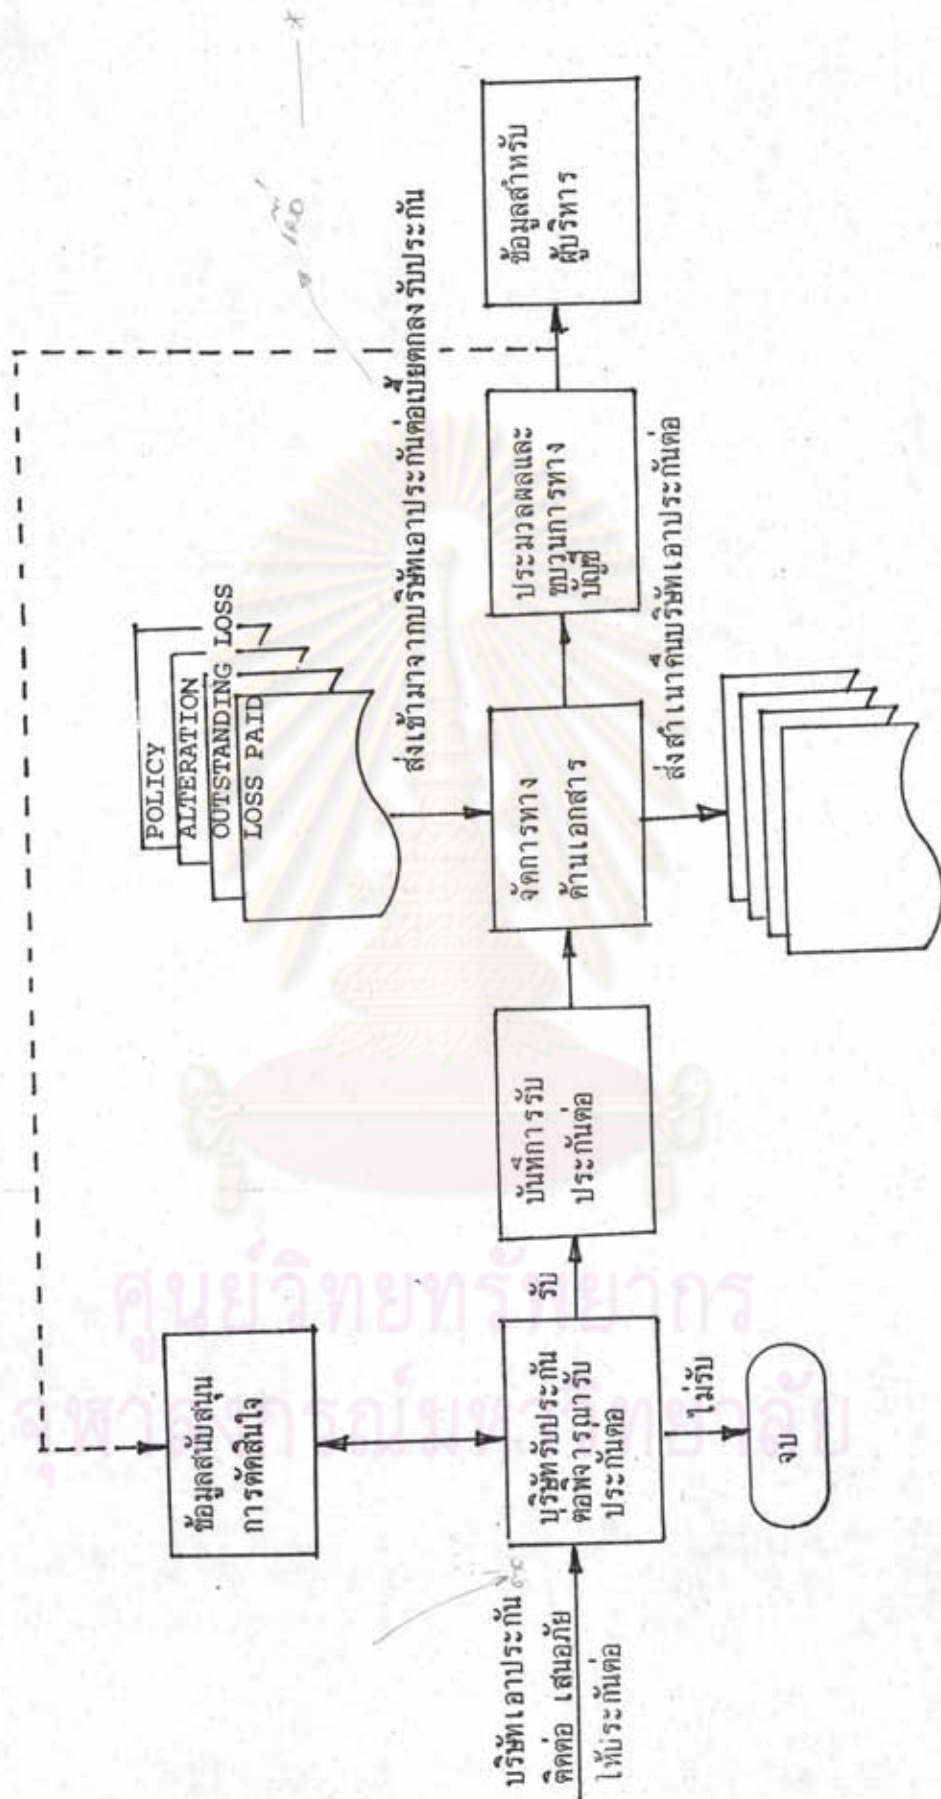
บริษัทเอาประกัน ติดต่อ เสนอภัย ให้ประกันต่อ

บริษัทรับประกันต่อพิจารณารับประกันต่อ

รับ

ไม่รับ

จบ

ข้อมูลสนับสนุนการตัดสินใจ

บันทึกการรับประกันต่อ

POLICY
ALTERATION
OUTSTANDING LOSS
LOSS PAID

ส่งเข้ามาจากบริษัทเอาประกันต่อเบี้ยตกลงรับประกัน

จัดการทางด้านเอกสาร

ส่งสำเนาคืนบริษัทเอาประกันต่อ

ประมวลผลและหมวดการทางบัญชี

ข้อมูลสำหรับผู้บริหาร

ศูนย์วิทยทรัพยากร
จุฬาลงกรณ์มหาวิทยาลัย